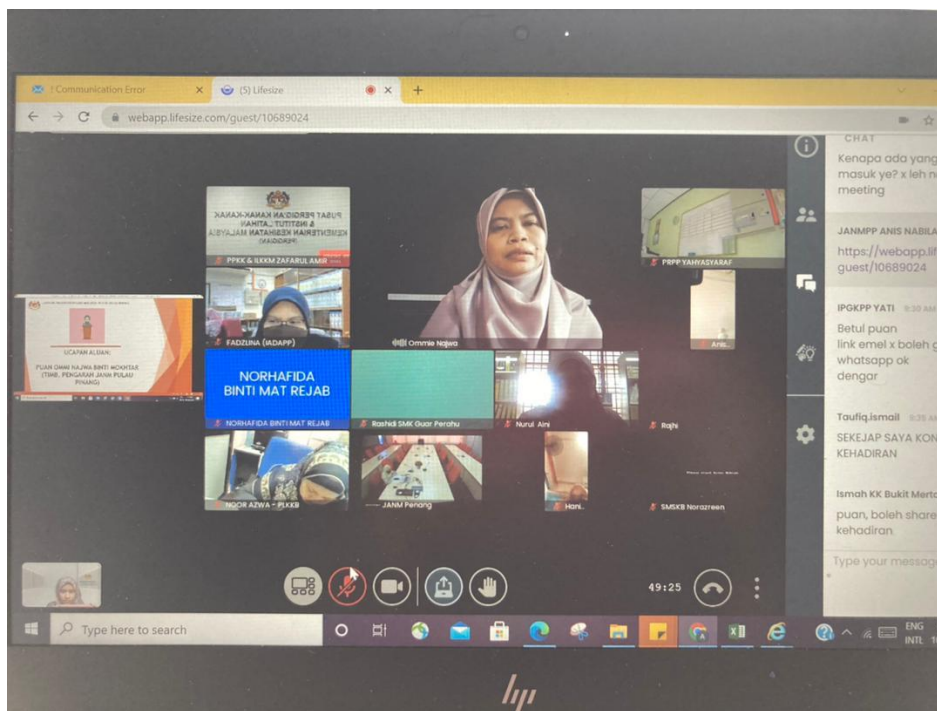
! Communication Error
(5) Lifesize
webapp.lifesize.com/guest/10689024

PUSAT PERGIGIAN KANAK-KANAK & INSTITUT LATIHAN KEMENTERIAN KESIHATAN MALAYSIA (PENGGAWA)
PPKK & ILKKM ZAFARUL AMR
PRPP YAHYASYARAF
FADZLINA (JADAPP)
Ommie Najwa
Anis..
UCAPAN ALUAN
PUAN OMMI NAJWA BINTI MOKHTAR (TIMB. PENGARAH JANM PULAU PINANG)
NORHAFIDA BINTI MAT REJAB
NORHAFIDA BINTI MAT REJAB
Rashidi SMK Guar Perahu
Nurul Aini
Rajhi
NOOR AZWA - PLKKB
JANM Penang
Hani..
SMSKB Norazreen

CHAT
Kenapa ada yang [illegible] masuk ye? x leh n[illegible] meeting

JANMPP ANIS NABILA
https://webapp.lif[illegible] guest/10689024

IPGKPP YATI
Betul puan link emel x boleh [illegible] whatsapp ok dengar

Taufiq.ismail
SEKEJAP SAYA KON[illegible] KEHADIRAN

Ismah KK Bukit Mert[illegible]
puan, boleh share kehadiran

Type your messag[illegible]

49:25

Type here to search
ENG INTL